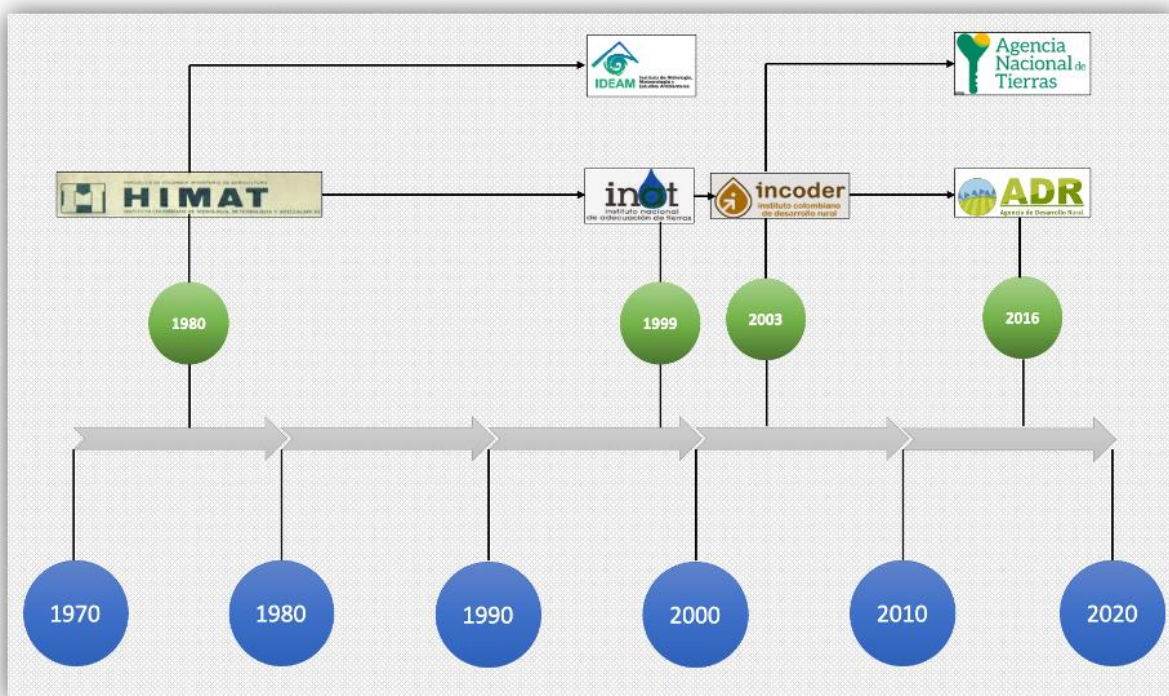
IDEAM Instituto de Hidrología, Meteorología y Estudios Ambientales

Agencia Nacional de Tierras

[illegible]
HIMAT
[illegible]

inat
instituto nacional de adecuación de tierras

incoder
instituto colombiano de desarrollo rural

ADR
Agencia de Desarrollo Rural

1980

1999

2003

2016

1970

1980

1990

2000

2010

2020